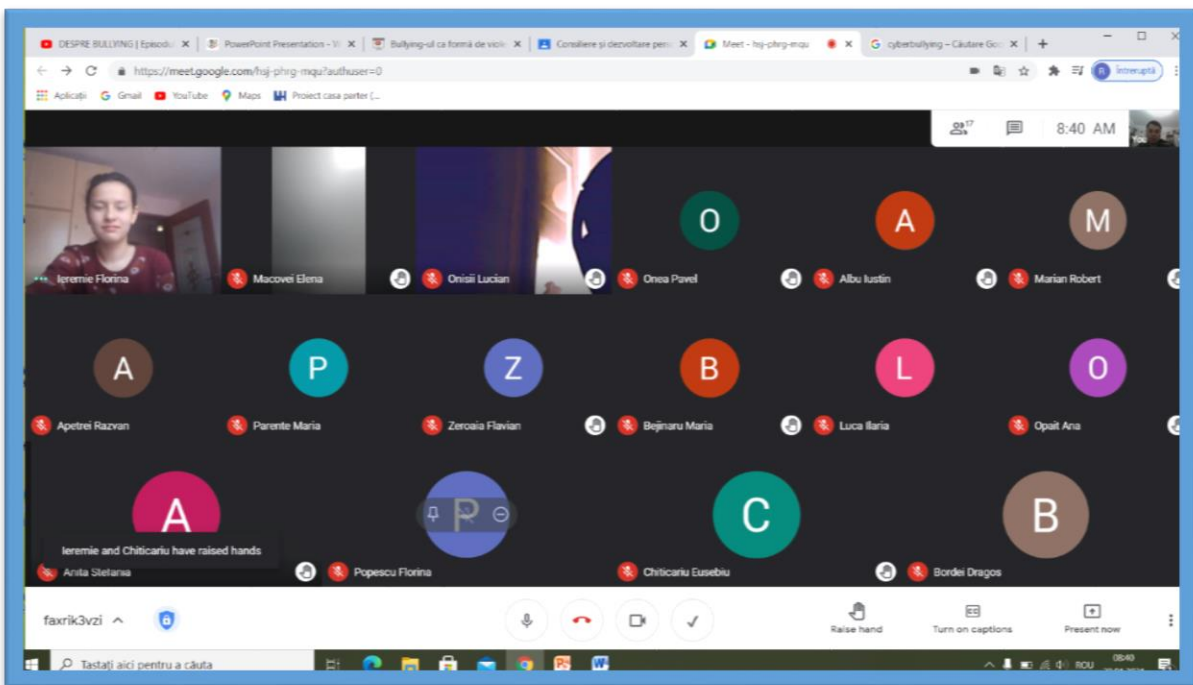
DESPRE BULLYING | Episod ×
PowerPoint Presentation - V ×
Bullying-ul ca formă de viol ×
Consiliere și dezvoltare pers ×
Meet - hsj-phrg-mqu ×
cyberbullying – Căutare Goo ×
+

https://meet.google.com/hsj-phrg-mqu?authuser=0

Întreruptă

Aplicații Gmail YouTube Maps Proiect casa parter (...

17
8:40 AM

Ieremie Florina
Macovei Elena
Onisii Lucian
O
Onea Pavel
A
Albu Iustin
M
Marian Robert

A
Apetrei Razvan
P
Parente Maria
Z
Zeroaia Flavian
B
Bejinaru Maria
L
Luca Ilaria
O
Opait Ana

A
Ieremie and Chiticariu have raised hands
Anita Stefania
P
Popescu Florina
C
Chiticariu Eusebiu
B
Bordei Dragos

faxrik3vzi

Raise hand
Turn on captions
Present now

Tastați aici pentru a căuta
ROU
08:40